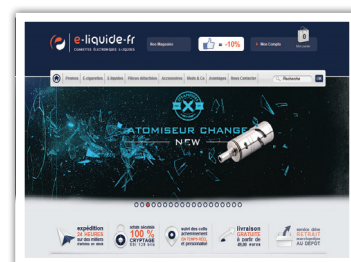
e-liquide-fr
CIGARETTES ÉLECTRONIQUES, E-LIQUIDES.

Nos Magasins

= -10%

Mon Compte

0

Mon panier

Promos E-liquides E-liquides Pièces détachées Accessoires Mods & Co Avantages Nous Contacter

Recherche

OK

ATOMISEUR CHANGE

NEW

expédition 24 HEURES sur des milliers d'articles en stock

achat sécurisé 100% CRYPTAGE SSL 128 bits

suivi des colis acheminement EN COLISSIMO et COLISSIMO SO

livraison GRATUITE à partir de 80 euros

service drive RETRAIT marchandise AU DÉPÔT